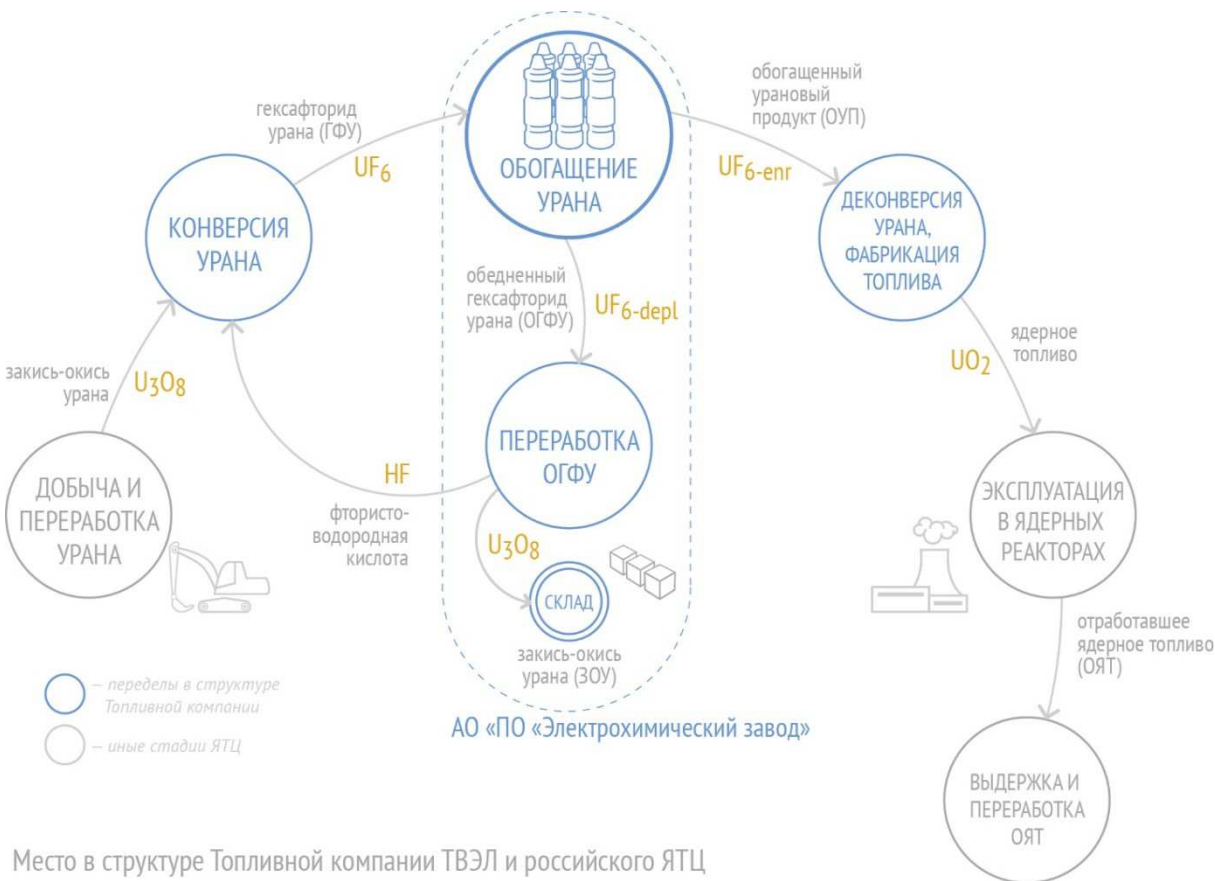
ДОБЫЧА И ПЕРЕРАБОТКА УРАНА

закись-окись урана $U_3O_8$

КОНВЕРСИЯ УРАНА

гексафторид урана (ГФУ) $UF_6$

ОБОГАЩЕНИЕ УРАНА

обогащенный урановый продукт (ОУП) $UF_{6\text{-}enr}$

ДЕКОНВЕРСИЯ УРАНА, ФАБРИКАЦИЯ ТОПЛИВА

ядерное топливо $UO_2$

ЭКСПЛУАТАЦИЯ В ЯДЕРНЫХ РЕАКТОРАХ

отработавшее ядерное топливо (ОЯТ)

ВЫДЕРЖКА И ПЕРЕРАБОТКА ОЯТ

обедненный гексафторид урана (ОГФУ) $UF_{6\text{-}depl}$

ПЕРЕРАБОТКА ОГФУ

HF фтористо-водородная кислота

$U_3O_8$

СКЛАД

закись-окись урана (ЗОУ)

АО «ПО «Электрохимический завод»

– переделы в структуре Топливной компании

– иные стадии ЯТЦ

Место в структуре Топливной компании ТВЭЛ и российского ЯТЦ